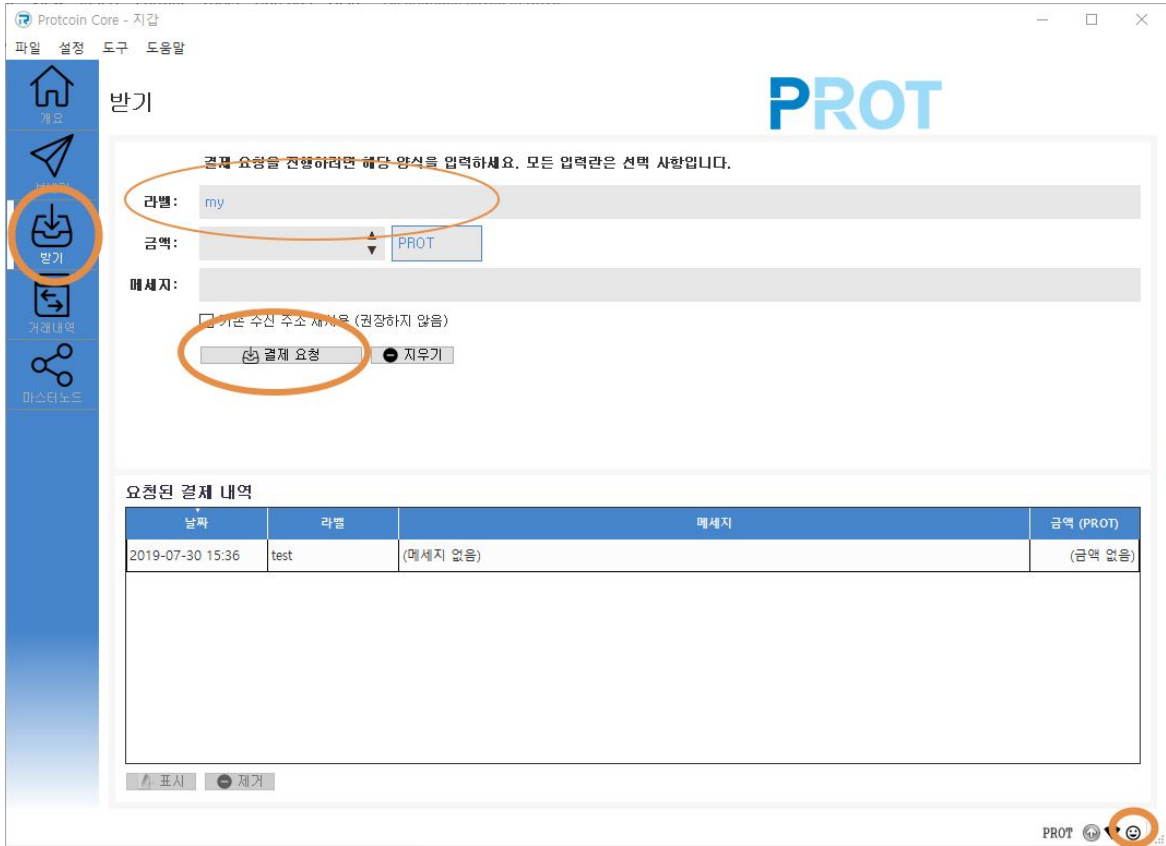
Protcoin Core - 지갑

파일 설정 도구 도움말

개요

보내기

받기

거래내역

마스터노드

받기

PROT

결제 요청을 진행하려면 해당 양식을 입력하세요. 모든 입력란은 선택 사항입니다.

라벨: my

금액: PROT

메세지:

기존 수신 주소 재사용 (권장하지 않음)

결제 요청 지우기

요청된 결제 내역

| 날짜 | 라벨 | 메세지 | 금액 (PROT) |
|---|---|---|---|
| 2019-07-30 15:36 | test | (메세지 없음) | (금액 없음) |

표시 제거

PROT